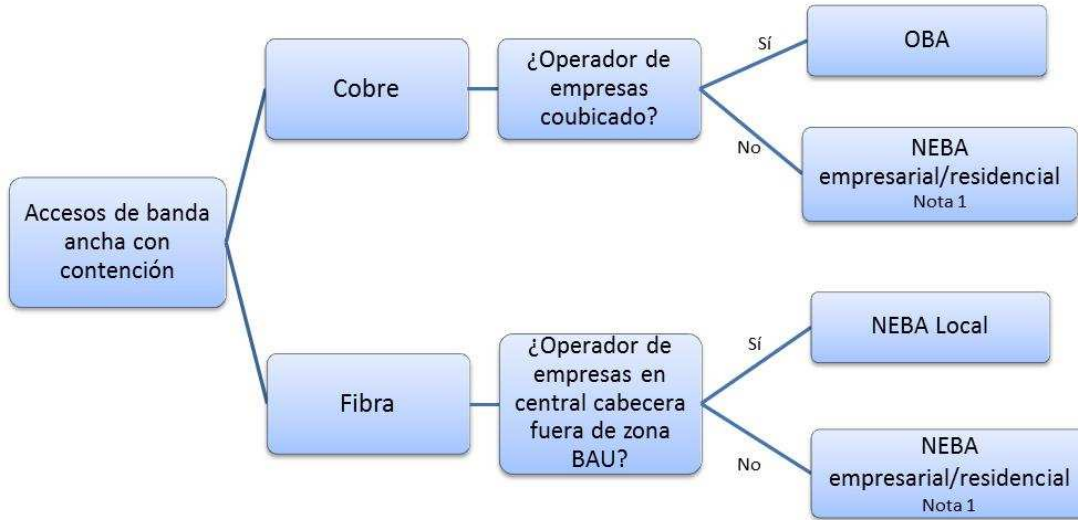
Accesos de banda ancha con contención

Cobre

¿Operador de empresas coubicado?

Sí

OBA

No

NEBA empresarial/residencial
Nota 1

Fibra

¿Operador de empresas en central cabecera fuera de zona BAU?

Sí

NEBA Local

No

NEBA empresarial/residencial
Nota 1